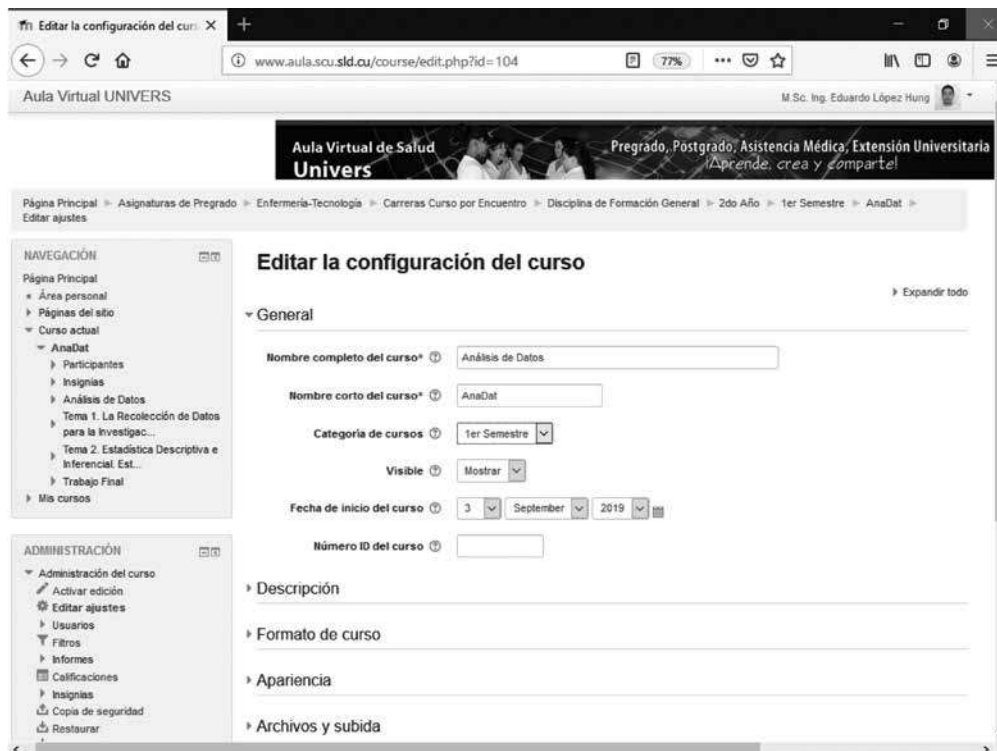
Editar la configuración del curs ×

www.aula.scu.sld.cu/course/edit.php?id=104

77%

Aula Virtual UNIVERS

M.Sc. Ing. Eduardo López Hung

Aula Virtual de Salud Univers

Pregrado, Postgrado, Asistencia Médica, Extensión Universitaria ¡Aprende, crea y comparte!

Página Principal ▸ Asignaturas de Pregrado ▸ Enfermería-Tecnología ▸ Carreras Curso por Encuentro ▸ Disciplina de Formación General ▸ 2do Año ▸ 1er Semestre ▸ AnaDat ▸ Editar ajustes

NAVEGACIÓN

Página Principal
Área personal
Páginas del sitio
Curso actual
AnaDat
Participantes
Insignias
Análisis de Datos
Tema 1. La Recolección de Datos para la Investigac...
Tema 2. Estadística Descriptiva e Inferencial. Est...
Trabajo Final
Mis cursos

ADMINISTRACIÓN

Administración del curso
Activar edición
Editar ajustes
Usuarios
Filtros
Informes
Calificaciones
Insignias
Copia de seguridad
Restaurar

Editar la configuración del curso

Expandir todo

General

Nombre completo del curso* Análisis de Datos

Nombre corto del curso* AnaDat

Categoría de cursos 1er Semestre

Visible Mostrar

Fecha de inicio del curso 3 September 2019

Número ID del curso

Descripción

Formato de curso

Apariencia

Archivos y subida